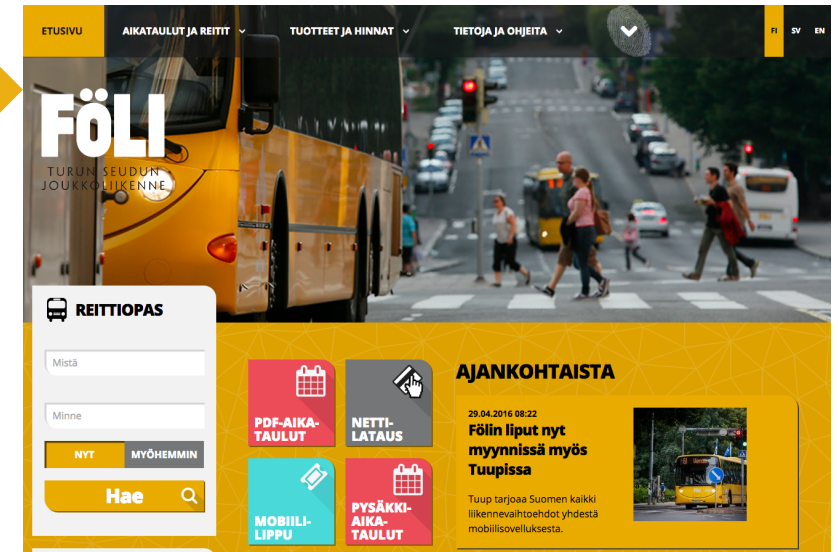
ETUSIVU AIKATAULUT JA REITIT TUOTTEET JA HINNAT TIETOJA JA OHJEITA FI SV EN

FÖLI
TURUN SEUDUN JOUKKOLIIKENNE

REITTIOPAS

Mistä

Minne

NYT MYÖHEMMIN

Hae

PDF-AIKATAULUT

NETTILATAUS

MOBIILILIPPU

PYSÄKKIAIKATAULUT

AJANKOHTAISTA

29.04.2016 08:22
Fölin liput nyt myynnissä myös Tuupissa

Tuup tarjoaa Suomen kaikki liikennevaihtoehdot yhdestä mobiilisovelluksesta.